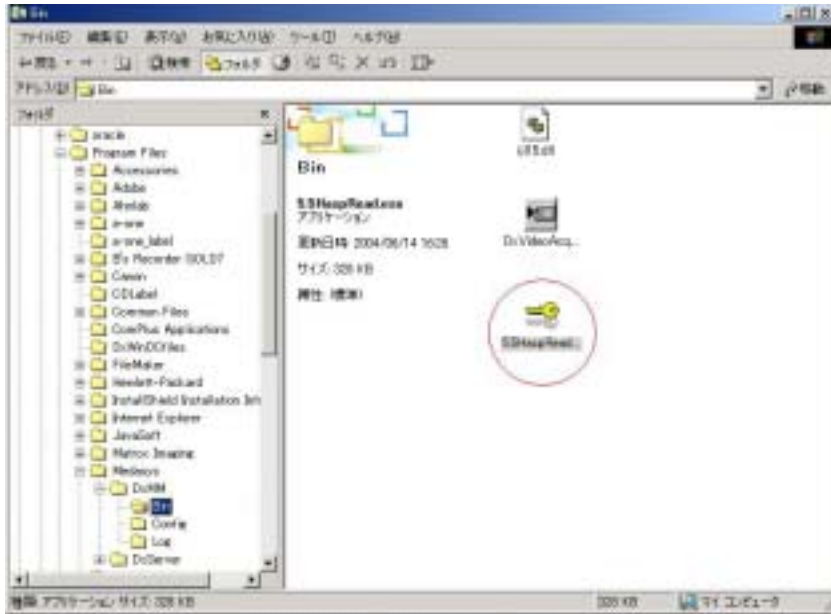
Bin

ファイル(F) 編集(E) 表示(V) お気に入り(A) ツール(T) ヘルプ(H)

戻る 検索 フォルダ

アドレス(D) Bin

移動

フォルダ

oracle
Program Files
Accessories
Adobe
Ahead
a-one
a-one_label
B's Recorder GOLD7
Canon
CDLabel
Common Files
ComPlus Applications
DxWinDOFiles
FileMaker
Hewlett-Packard
InstallShield Installation Inf
Internet Explorer
JavaSoft
Matrox Imaging
Medasys
DxNM
Bin
Config
Log
DxServer

Bin

5.5HeapRead.exe
アプリケーション

更新日時: 2004/06/14 16:28

サイズ: 328 KB

属性: (標準)

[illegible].dll

DxVideoAcq...

5.5HeapRead...

種類: アプリケーション サイズ: 328 KB

328 KB

マイ コンピュータ